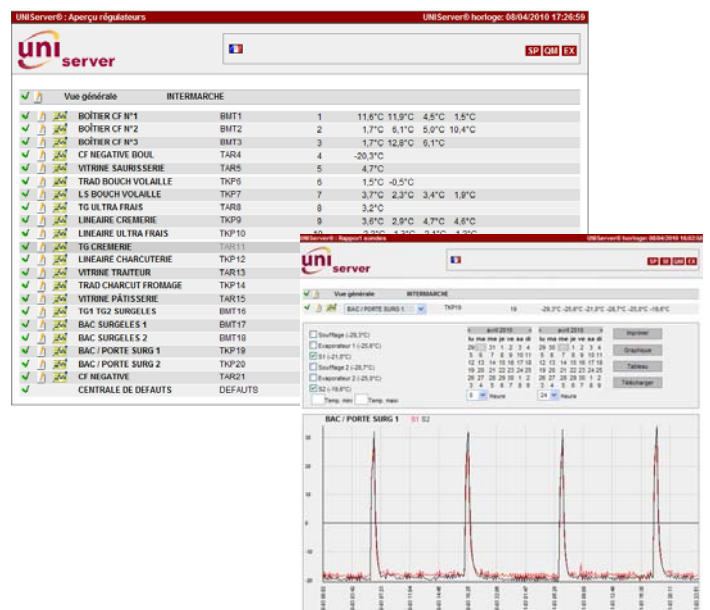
UNIServer® : Aperçu régulateurs

UNIServer® horloge: 08/04/2010 17:26:59

uni server

SP QM EX

Vue générale INTERMARCHE

| | | | |
|---|---|---|---|
| BOÎTIER CF N°1 | BMT1 | 1 | 11,6°C 11,9°C 4,5°C 1,5°C |
| BOÎTIER CF N°2 | BMT2 | 2 | 1,7°C 6,1°C 5,0°C 10,4°C |
| BOÎTIER CF N°3 | BMT3 | 3 | 1,7°C 12,8°C 6,1°C |
| CF NEGATIVE BOUL | TAR4 | 4 | -20,3°C |
| VITRINE SAURISSERIE | TAR5 | 5 | 4,7°C |
| TRAD BOUCH VOLAILLE | TKP6 | 6 | 1,5°C -0,5°C |
| LS BOUCH VOLAILLE | TKP7 | 7 | 3,7°C 2,3°C 3,4°C 1,9°C |
| TG ULTRA FRAIS | TAR8 | 8 | 3,2°C |
| LINEAIRE CREMERIE | TKP9 | 9 | 3,6°C 2,9°C 4,7°C 4,6°C |
| LINEAIRE ULTRA FRAIS | TKP10 | 10 | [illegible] |
| TG CREMERIE | TAR11 | | |
| LINEAIRE CHARCUTERIE | TKP12 | | |
| VITRINE TRAITEUR | TAR13 | | |
| TRAD CHARCUT FROMAGE | TKP14 | | |
| VITRINE PÂTISSERIE | TAR15 | | |
| TG1 TG2 SURGELES | BMT16 | | |
| BAC SURGELES 1 | BMT17 | | |
| BAC SURGELES 2 | BMT18 | | |
| BAC / PORTE SURG 1 | TKP19 | | |
| BAC / PORTE SURG 2 | TKP20 | | |
| CF NEGATIVE | TAR21 | | |
| CENTRALE DE DEFAUTS | DEFAUTS | | |

UNIServer® : Rapport sondes

UNIServer® horloge: 08/04/2010 16:02:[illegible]

uni server

SP SE QM EX

Vue générale INTERMARCHE

BAC / PORTE SURG 1 TKP19 19 -29,3°C -25,6°C -21,0°C -26,7°C -25,0°C -19,6°C

Soufflage (-29,3°C)
Evaporateur 1 (-25,6°C)
S1 (-21,0°C)
Soufflage 2 (-26,7°C)
Evaporateur 2 (-25,0°C)
S2 (-19,6°C)
Temp. min Temp. maxi

avril 2010
lu ma me je ve sa di
29 30 31 1 2 3 4
5 6 7 8 9 10 11
12 13 14 15 16 17 18
19 20 21 22 23 24 25
26 27 28 29 30 1 2
3 4 5 6 7 8 9
8 Heure

avril 2010
lu ma me je ve sa di
29 30 31 1 2 3 4
5 6 7 8 9 10 11
12 13 14 15 16 17 18
19 20 21 22 23 24 25
26 27 28 29 30 1 2
3 4 5 6 7 8 9
24 Heure

Imprimer
Graphique
Tableau
Télécharger

BAC / PORTE SURG 1 S1 S2